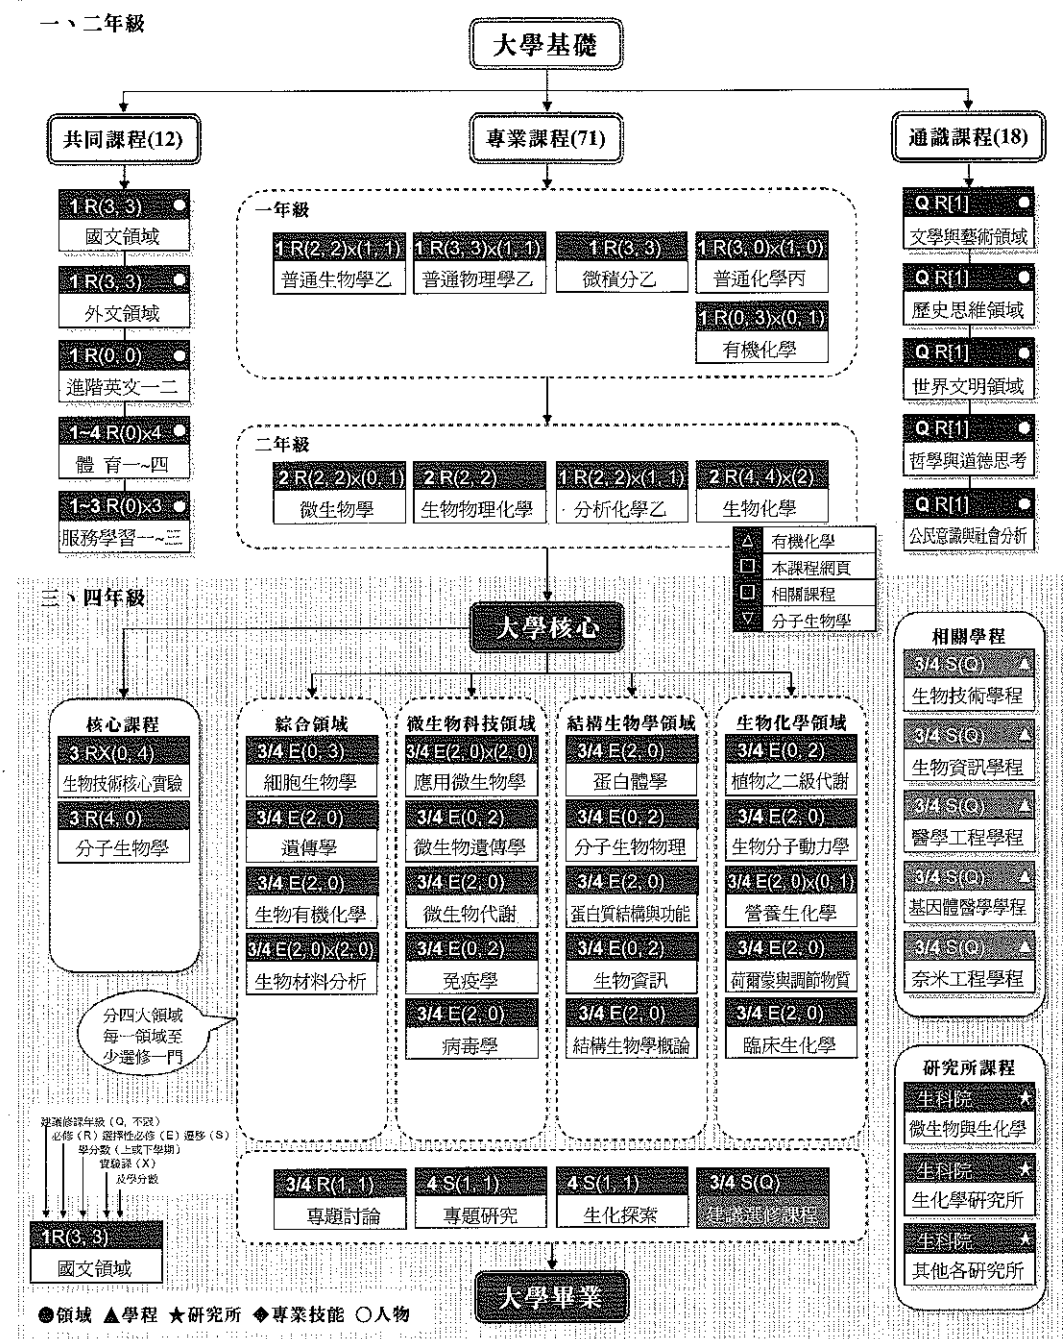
一、二年級

大學基礎

共同課程(12)

1 R(3, 3)
國文領域

1 R(3, 3)
外文領域

1 R(0, 0)
進階英文一二

1~4 R(0)x4
體 育一~四

1~3 R(0)x3
服務學習一~三

專業課程(71)

一年級

1 R(2, 2)x(1, 1)
普通生物學乙

1 R(3, 3)x(1, 1)
普通物理學乙

1 R(3, 3)
微積分乙

1 R(3, 0)x(1, 0)
普通化學丙

1 R(0, 3)x(0, 1)
有機化學

二年級

2 R(2, 2)x(0, 1)
微生物學

2 R(2, 2)
生物物理化學

1 R(2, 2)x(1, 1)
分析化學乙

2 R(4, 4)x(2)
生物化學

△ 有機化學
□ 本課程網頁
□ 相關課程
▽ 分子生物學

通識課程(18)

Q R[1]
文學與藝術領域

Q R[1]
歷史思維領域

Q R[1]
世界文明領域

Q R[1]
哲學與道德思考

Q R[1]
公民意識與社會分析

三、四年級

大學核心

核心課程

3 RX(0, 4)
生物技術核心實驗

3 R(4, 0)
分子生物學

綜合領域

3/4 E(0, 3)
細胞生物學

3/4 E(2, 0)
遺傳學

3/4 E(2, 0)
生物有機化學

3/4 E(2, 0)x(2, 0)
生物材料分析

微生物科技領域

3/4 E(2, 0)x(2, 0)
應用微生物學

3/4 E(0, 2)
微生物遺傳學

3/4 E(2, 0)
微生物代謝

3/4 E(0, 2)
免疫學

3/4 E(2, 0)
病毒學

結構生物學領域

3/4 E(2, 0)
蛋白體學

3/4 E(0, 2)
分子生物物理

3/4 E(2, 0)
蛋白質結構與功能

3/4 E(0, 2)
生物資訊

3/4 E(2, 0)
結構生物學概論

生物化學領域

3/4 E(0, 2)
植物之二級代謝

3/4 E(2, 0)
生物分子動力學

3/4 E(2, 0)x(0, 1)
營養生化學

3/4 E(2, 0)
荷爾蒙與調節物質

3/4 E(2, 0)
臨床生化學

分四大領域每一領域至少選修一門

相關學程

3/4 S(Q)
生物技術學程

3/4 S(Q)
生物資訊學程

3/4 S(Q)
醫學工程學程

3/4 S(Q)
基因體醫學學程

3/4 S(Q)
奈米工程學程

研究所課程

生科院
微生物與生化學

生科院
生化學研究所

生科院
其他各研究所

建議修課年級（Q, 不限）
必修（R）選擇性必修（E）選修（S）
學分數（上或下學期）
實驗課（X）
及學分數

1R(3, 3)
國文領域

3/4 R(1, 1)
專題討論

4 S(1, 1)
專題研究

4 S(1, 1)
生化探索

3/4 S(Q)
建議選修課程

大學畢業

●領域 ▲學程 ★研究所 ◆專業技能 ○人物